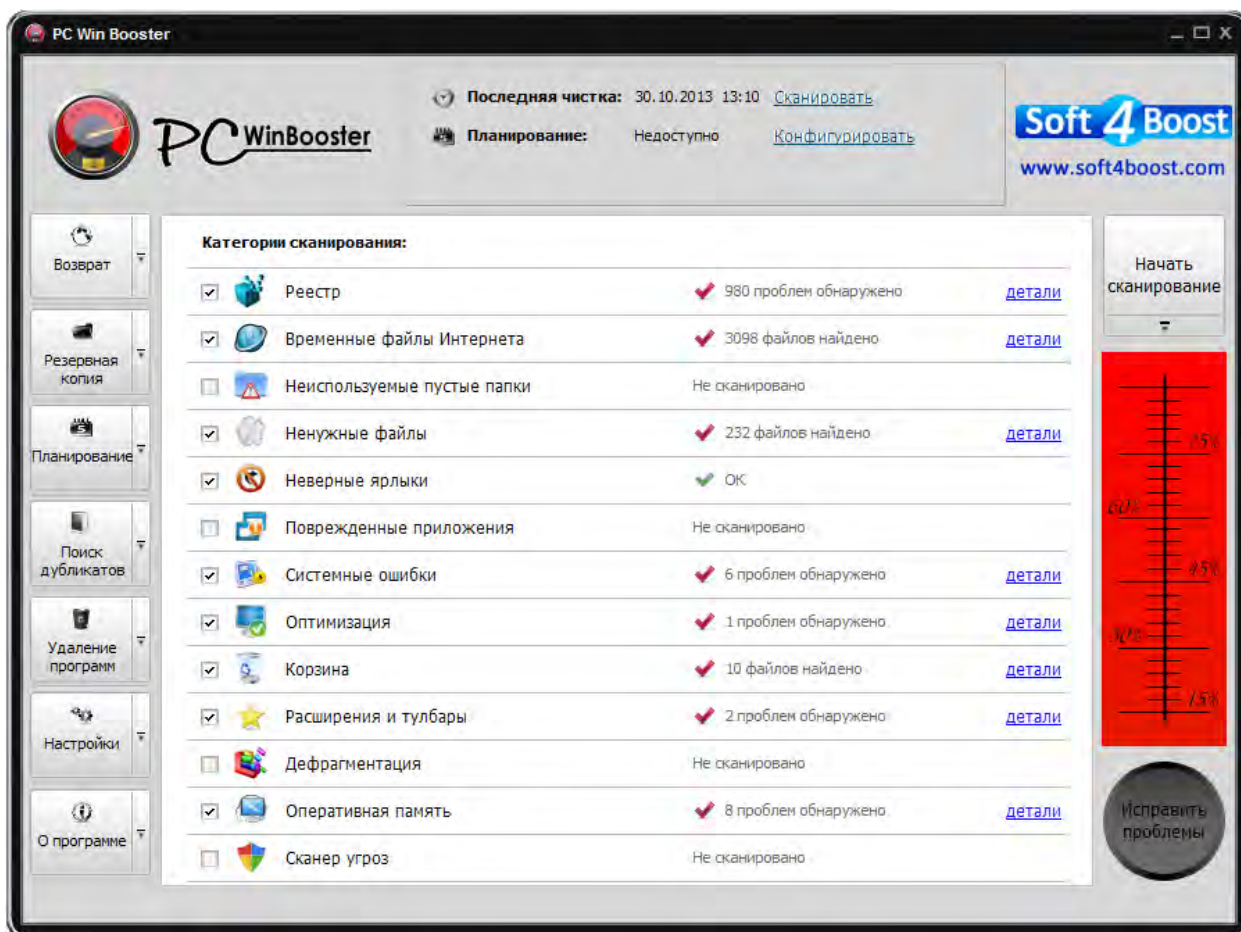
PC Win Booster

PC WinBooster

Последняя чистка: 30.10.2013 13:10 Сканировать

Планирование: Недоступно Конфигурировать

Soft 4 Boost
www.soft4boost.com

Возврат

Резервная копия

Планирование

Поиск дубликатов

Удаление программ

Настройки

О программе

Категории сканирования:

| | | | |
|---|---|---|---|
| ☑ | Реестр | 980 проблем обнаружено | детали |
| ☑ | Временные файлы Интернета | 3098 файлов найдено | детали |
| ☐ | Неиспользуемые пустые папки | Не сканировано | |
| ☑ | Ненужные файлы | 232 файлов найдено | детали |
| ☑ | Неверные ярлыки | OK | |
| ☐ | Поврежденные приложения | Не сканировано | |
| ☑ | Системные ошибки | 6 проблем обнаружено | детали |
| ☑ | Оптимизация | 1 проблем обнаружено | детали |
| ☑ | Корзина | 10 файлов найдено | детали |
| ☑ | Расширения и тулбары | 2 проблем обнаружено | детали |
| ☐ | Дефрагментация | Не сканировано | |
| ☑ | Оперативная память | 8 проблем обнаружено | детали |
| ☐ | Сканер угроз | Не сканировано | |

Начать сканирование

75%
60%
45%
30%
15%

Исправить проблемы